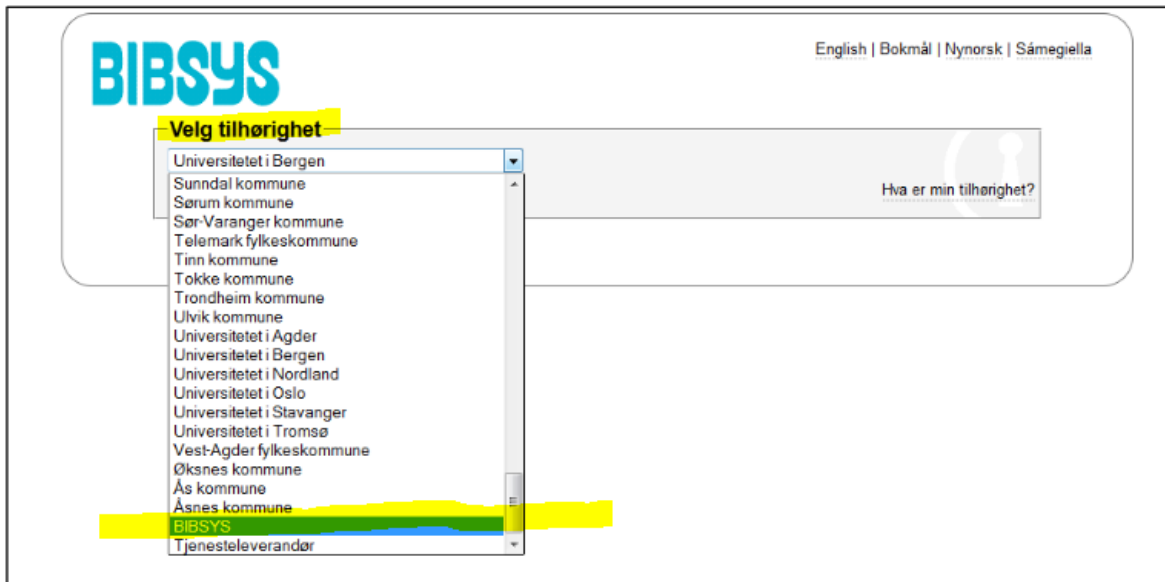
BIBSYS

English | Bokmål | Nynorsk | Sámegiella

Velg tilhørighet

Universitetet i Bergen

Sunndal kommune
Sørum kommune
Sør-Varanger kommune
Telemark fylkeskommune
Tinn kommune
Tokke kommune
Trondheim kommune
Ulvik kommune
Universitetet i Agder
Universitetet i Bergen
Universitetet i Nordland
Universitetet i Oslo
Universitetet i Stavanger
Universitetet i Tromsø
Vest-Agder fylkeskommune
Øksnes kommune
Ås kommune
Åsnes kommune
BIBSYS
Tjenesteleverandør

Hva er min tilhørighet?